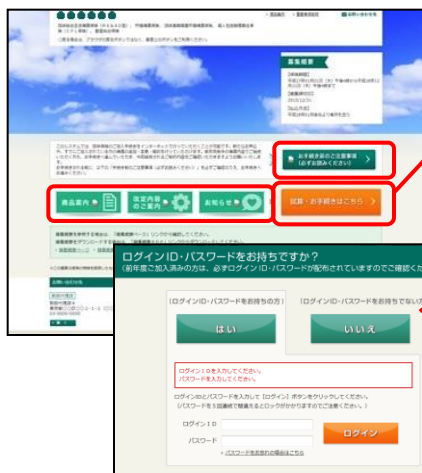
ログインID・パスワードをお持ちですか？

(前年度ご加入済みの方は、必ずログインID・パスワードが配布されていますのでご確認くだ

(ログインID・パスワードをお持ちの方)

はい

(ログインID・パスワードをお持ちでない方

いいえ

ログインIDを入力してください。
パスワードを入力してください。

ログインIDとパスワードを入力して［ログイン］ボタンをクリックしてください。
（パスワードを5回連続で間違えるとロックがかかりますのでご注意ください。）

ログインID

パスワード

ログイン

パスワードをお忘れの場合はこちら

募集概要

お手続きの前の注意事項（必ずお読みください）

商品案内

改定内容のご案内

お知らせ

試算・お手続きはこちら